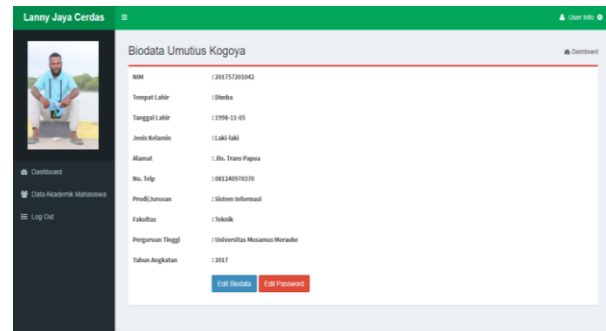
Lanny Jaya Cerdas ≡ User Info

Dashboard

Data Akademik Mahasiswa

Log Out

Biodata Umutius Kogoya

Dashboard

| | |
|---|---|
| NIM | : 201757203042 |
| Tempat Lahir | : Dimba |
| Tanggal Lahir | : 1998-11-05 |
| Jenis Kelamin | : Laki-laki |
| Alamat | : Jln. Trans Papua |
| No. Telp | : 081240970370 |
| Prodi/Jurusan | : Sistem Informasi |
| Fakultas | : Teknik |
| Pergurusan Tinggi | : Universitas Musamus Merauke |
| Tahun Angkatan | : 2017 |

Edit Biodata Edit Password